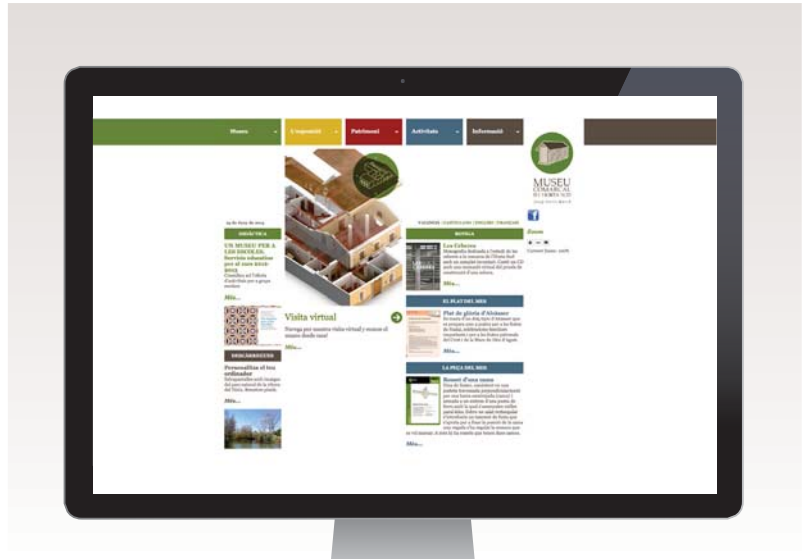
Museu | L'exposició | Patrimoni | Activitats | Informació

MUSEU COMARCAL

VALENCIÀ | CASTELLANO | ENGLISH | FRANÇAIS

Zoom

DIDÀCTICA

UN MUSEU PER A LES ESCOLES. Servei educatiu per al curs 2012-2013

Més...

DESCÀRREGUES

Personalitza el teu ordinador

Més...

Visita virtual

Navega por nuestro museo virtual y conoce el museo desde casa!

Més...

NOVETATS

Les Creus

Més...

EL PLAT DEL MES

Plat de pisa d'Alcàsser

Més...

LA PEÇA DEL MES

Més...